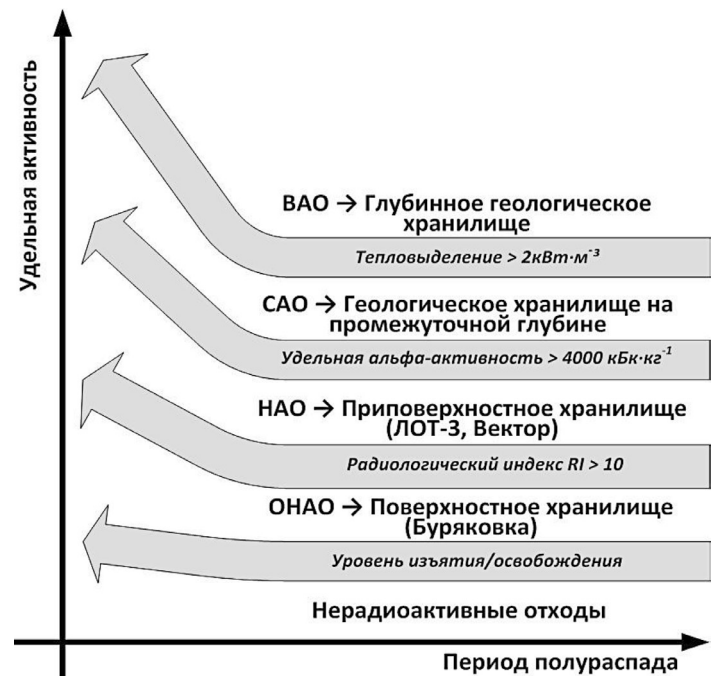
Удельная активность

ВАО → Глубинное геологическое хранилище

Тепловыделение > 2кВт·м$^{-3}$

САО → Геологическое хранилище на промежуточной глубине

Удельная альфа-активность > 4000 кБк·кг$^{-1}$

НАО → Приповерхностное хранилище (ЛОТ-3, Вектор)

Радиологический индекс RI > 10

ОНАО → Поверхностное хранилище (Буряковка)

Уровень изъятия/освобождения

Нерадиоактивные отходы

Период полураспада